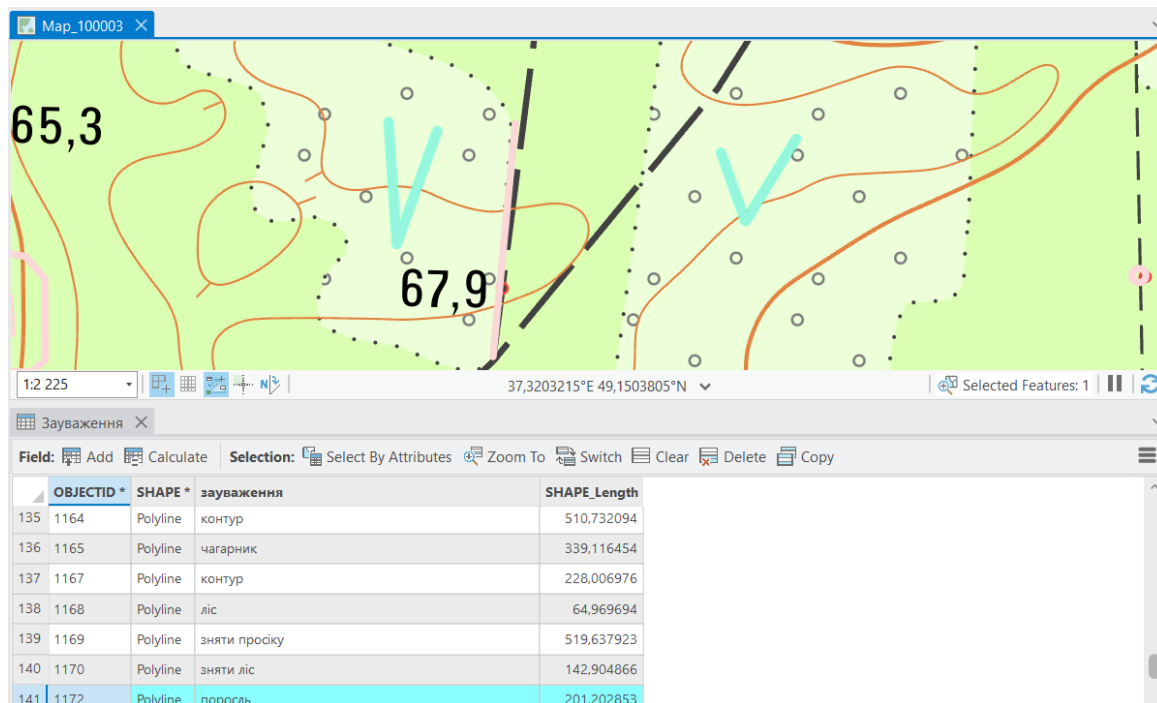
Map_100003

65,3

67,9

1:2 225

37,3203215°E 49,1503805°N

Selected Features: 1

Зауваження

Field: Add Calculate Selection: Select By Attributes Zoom To Switch Clear Delete Copy

| | OBJECTID * | SHAPE * | зауваження | SHAPE_Length |
|---|---|---|---|---|
| 135 | 1164 | Polyline | контур | 510,732094 |
| 136 | 1165 | Polyline | чагарник | 339,116454 |
| 137 | 1167 | Polyline | контур | 228,006976 |
| 138 | 1168 | Polyline | ліс | 64,969694 |
| 139 | 1169 | Polyline | зняти просіку | 519,637923 |
| 140 | 1170 | Polyline | зняти ліс | 142,904866 |
| 141 | 1172 | Polyline | поросль | 201,202853 |